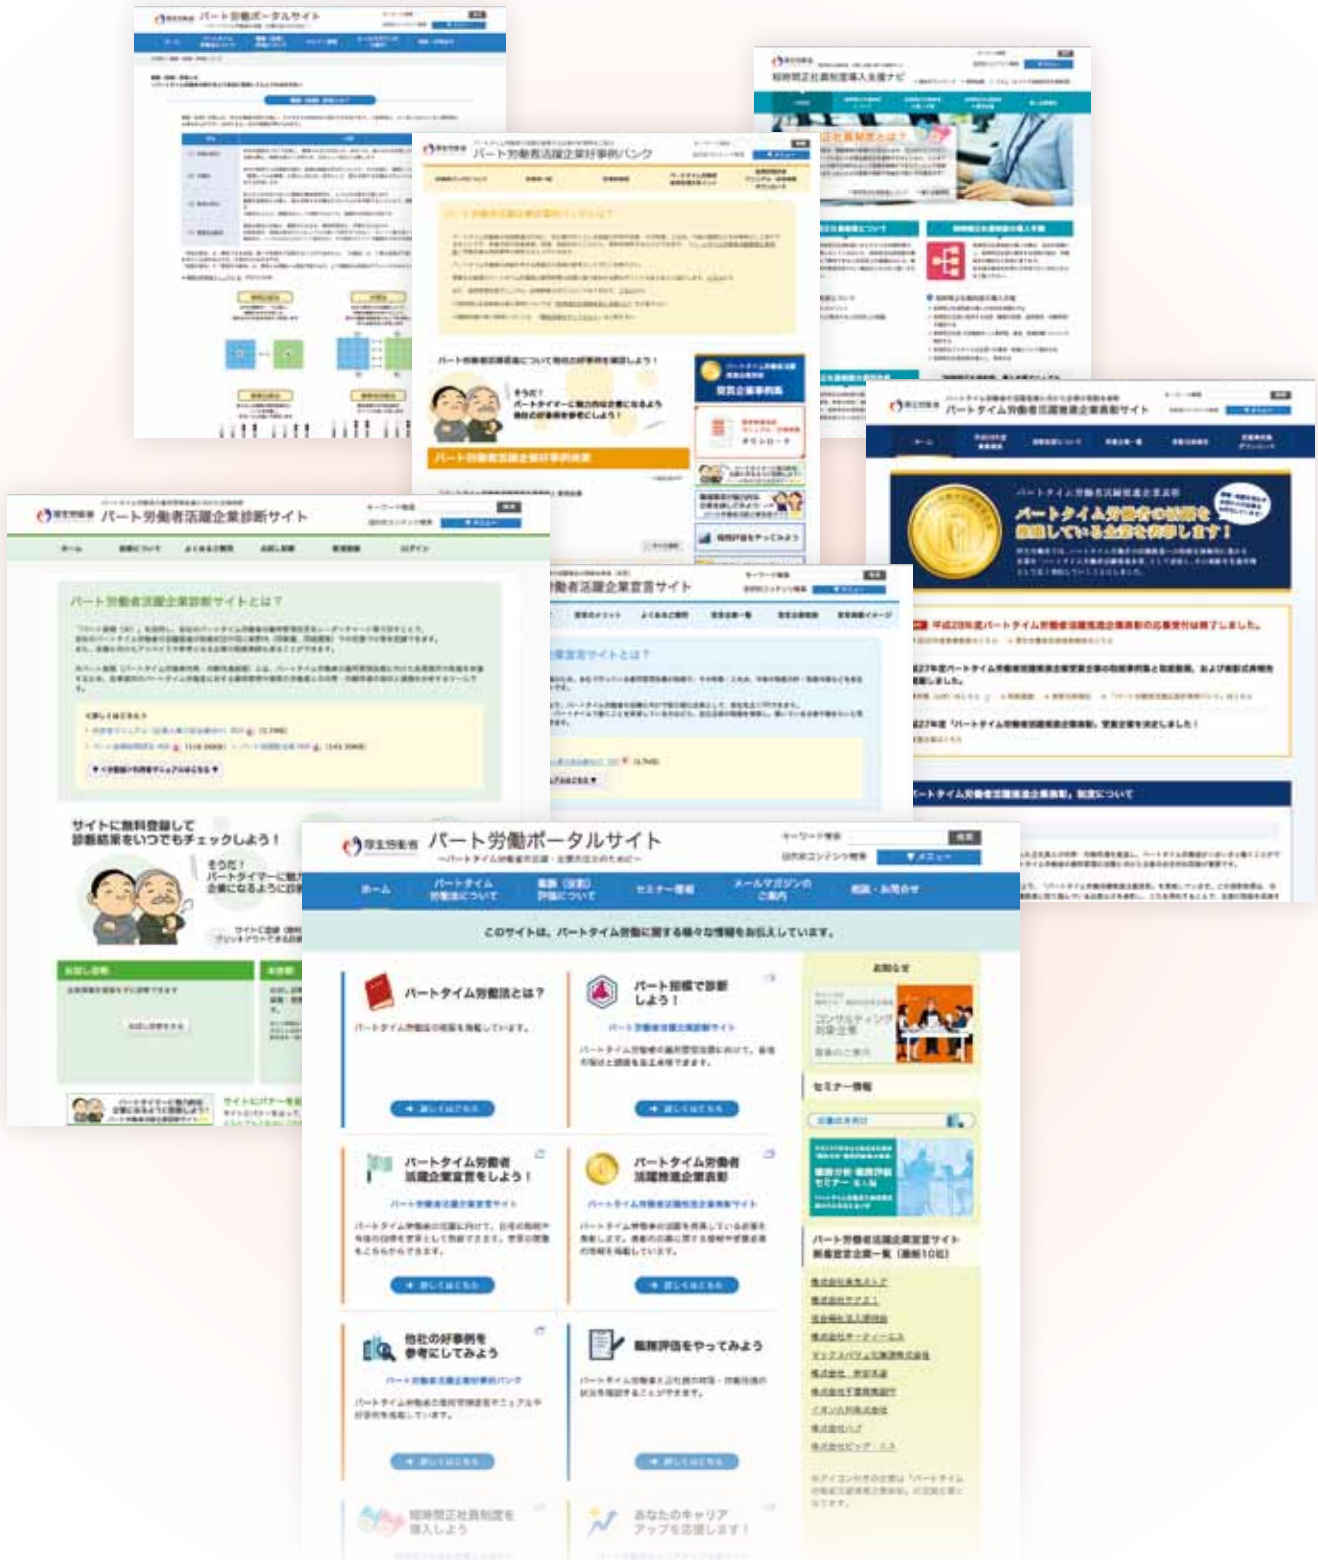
厚生労働省 パート労働ポータルサイト

厚生労働省 短時間正社員制度導入支援ナビ

厚生労働省 パート労働者活躍企業好事例バンク

パート労働者活躍企業について他社の好事例を確認しよう！

そうだ！ パートタイマーに魅力的な企業になるよう他社の好事例を参考にしよう！

パート労働者活躍企業好事例検索

厚生労働省 パートタイム労働者活躍推進企業表彰サイト

パートタイム労働者の活躍を推進している企業を表彰します！

厚生労働省 パート労働者活躍企業診断サイト

ホーム 診断について よくあるご質問 お試し診断 新規登録 ログイン

パート労働者活躍企業診断サイトとは？

サイトに無料登録して診断結果をいつでもチェックしよう！

そうだ！ パートタイマーに魅力的な企業になるように診断

お試し診断

パート労働者活躍企業宣言サイト

宣言企業サイトとは？

厚生労働省 パート労働ポータルサイト
〜パートタイム労働者の活躍・企業の支援のために〜

キーワード検索 検索
目的別コンテンツ検索 ▼メニュー

ホーム パートタイム労働法について 職務（役割）評価について セミナー情報 メールマガジンのご案内 相談・お問合せ

このサイトは、パートタイム労働に関する様々な情報をお伝えしています。

パートタイム労働法とは？
パートタイム労働法の概要を掲載しています。
詳しくはこちら

パート労働で診断しよう！
パート労働者活躍企業診断サイト
詳しくはこちら

パートタイム労働者活躍企業宣言をしよう！
パート労働者活躍企業宣言サイト
詳しくはこちら

パートタイム労働者活躍推進企業表彰
パートタイム労働者活躍推進企業表彰サイト
詳しくはこちら

他社の好事例を参考にしてみよう
パート労働者活躍企業好事例バンク
詳しくはこちら

職務評価をやってみよう
詳しくはこちら

短時間正社員制度を導入しよう

あなたのキャリアアップを応援します！

お知らせ

コンサルティング対象企業

セミナー情報

パート労働者活躍企業宣言サイト 新着宣言企業一覧（最新10社）